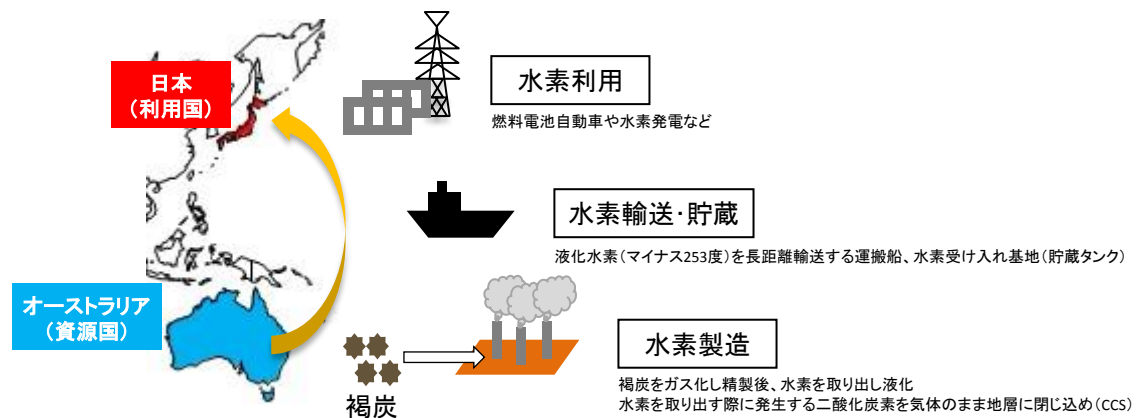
日本
（利用国）

オーストラリア
（資源国）

水素利用
燃料電池自動車や水素発電など

水素輸送･貯蔵
液化水素（マイナス253度）を長距離輸送する運搬船、水素受け入れ基地（貯蔵タンク）

褐炭

水素製造
褐炭をガス化し精製後、水素を取り出し液化
水素を取り出す際に発生する二酸化炭素を気体のまま地層に閉じ込め（CCS）